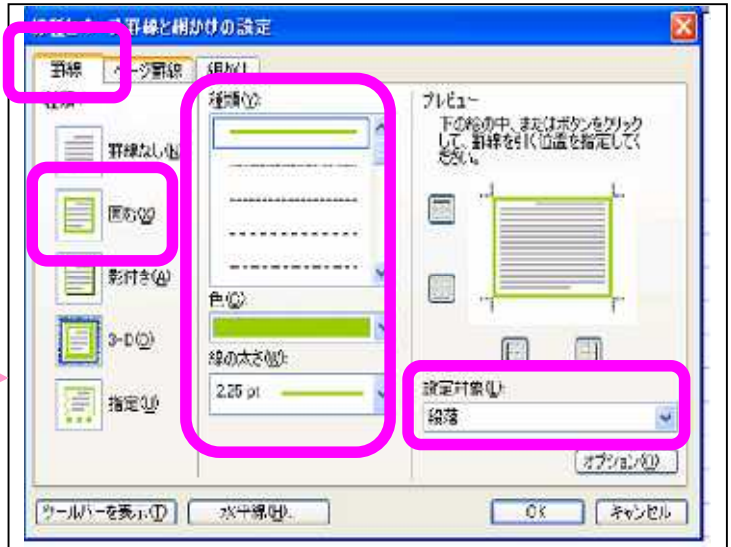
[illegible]罫線と網かけの設定

罫線
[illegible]ージ罫線
網かけ

種類

罫線なし(N)

囲む(X)

影付き(A)

3-D(D)

指定(U)

種類(Y):

色(C):

線の太さ(W):

2.25 pt

プレビュー

下の絵の中、またはボタンをクリックして、罫線を引く位置を指定してください。

設定対象(L):

段落

オプション(O)...

ツールバーを表示(T)

水平線(H)...

OK

キャンセル